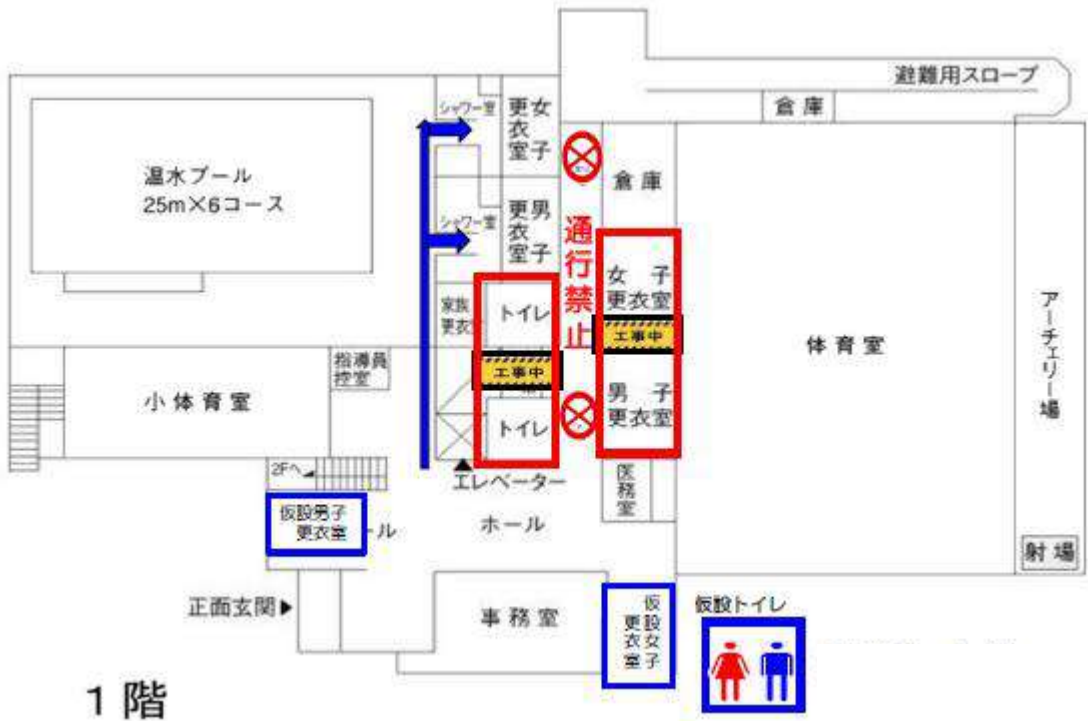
避難用スロープ

倉庫

シャワー室

女子更衣室

倉庫

温水プール
25m×6コース

シャワー室

男子更衣室

通行禁止

女子更衣室

工事中

家族更衣

トイレ

体育室

アーチェリー場

指導員控室

工事中

小体育室

男子更衣室

トイレ

2Fへ

エレベーター

医務室

仮設男子更衣室

ホール

ホール

射場

正面玄関▶

事務室

仮設女子更衣室

仮設トイレ

1階